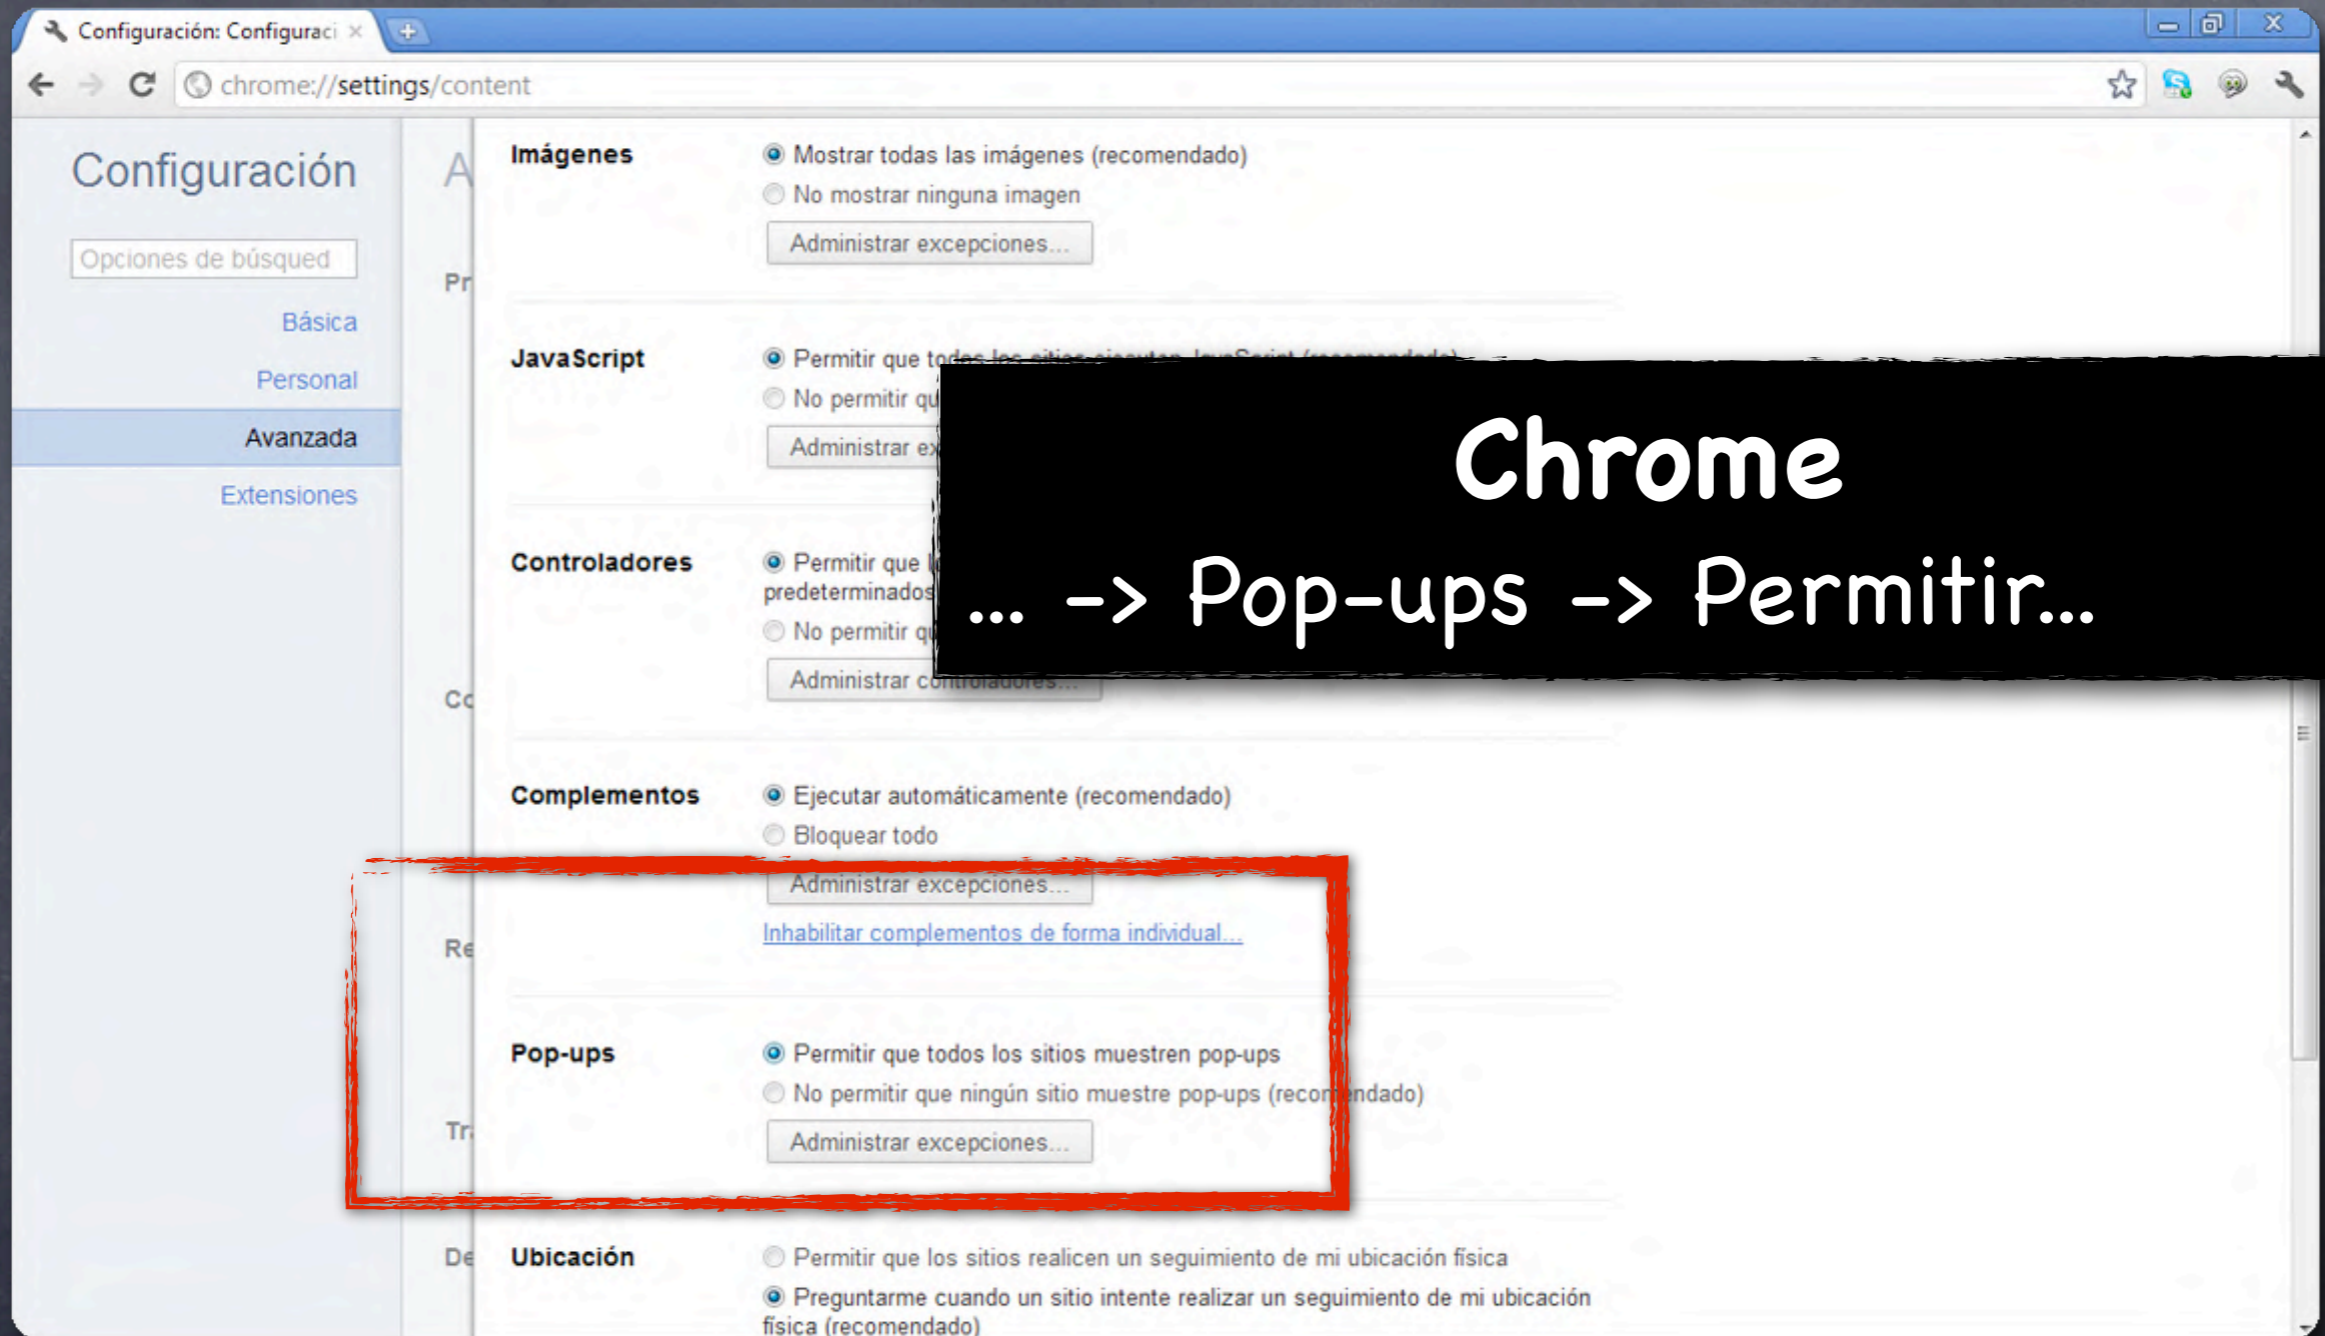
Configuración: Configuraci ×

chrome://settings/content

Configuración

Opciones de búsqued

Básica

Personal

Avanzada

Extensiones

A

Pr

Co

Re

Tr

De

Imágenes

Mostrar todas las imágenes (recomendado)

No mostrar ninguna imagen

Administrar excepciones...

JavaScript

Permitir que to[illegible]

No permitir qu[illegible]

Administrar ex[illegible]

Controladores

Permitir que l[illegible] predeterminados

No permitir qu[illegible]

Administrar c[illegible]

Chrome

... -> Pop-ups -> Permitir...

Complementos

Ejecutar automáticamente (recomendado)

Bloquear todo

Administrar excepciones...

Inhabilitar complementos de forma individual...

Pop-ups

Permitir que todos los sitios muestren pop-ups

No permitir que ningún sitio muestre pop-ups (recom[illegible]ndado)

Administrar excepciones...

Ubicación

Permitir que los sitios realicen un seguimiento de mi ubicación física

Preguntarme cuando un sitio intente realizar un seguimiento de mi ubicación física (recomendado)